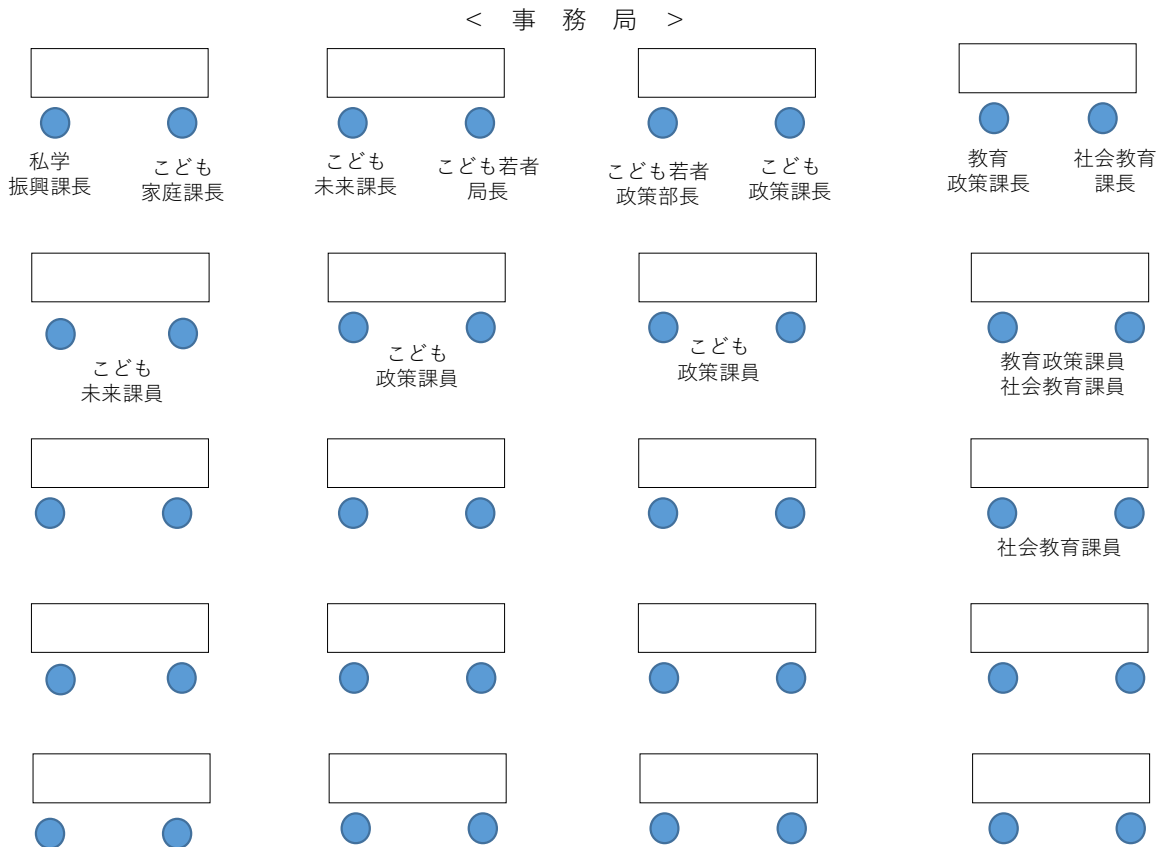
< 事 務 局 >

私学
振興課長

こども
家庭課長

こども
未来課長

こども若者
局長

こども若者
政策部長

こども
政策課長

教育
政策課長

社会教育
課長

こども
未来課員

こども
政策課員

こども
政策課員

教育政策課員
社会教育課員

社会教育課員